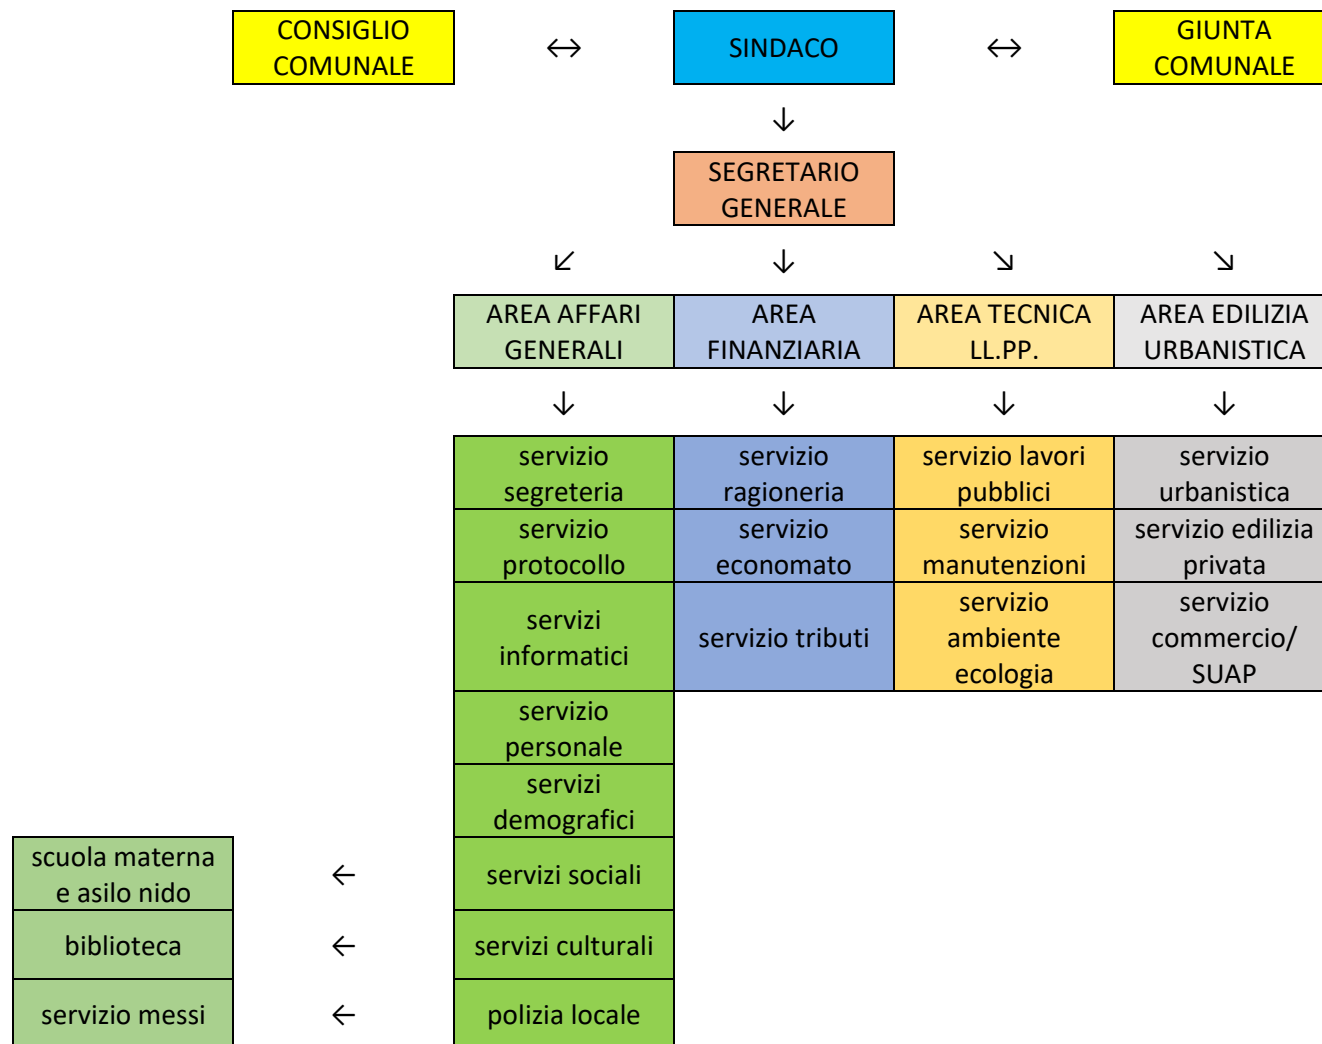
CONSIGLIO COMUNALE ↔ SINDACO ↔ GIUNTA COMUNALE

↓

SEGRETARIO GENERALE

↙ ↓ ↘ ↘

| AREA AFFARI GENERALI | AREA FINANZIARIA | AREA TECNICA LL.PP. | AREA EDILIZIA URBANISTICA |
|---|---|---|---|

↓ ↓ ↓ ↓

| servizio segreteria | servizio ragioneria | servizio lavori pubblici | servizio urbanistica |
|---|---|---|---|
| servizio protocollo | servizio economato | servizio manutenzioni | servizio edilizia privata |
| servizi informatici | servizio tributi | servizio ambiente ecologia | servizio commercio/ SUAP |
| servizio personale | | | |
| servizi demografici | | | |
| servizi sociali | | | |
| servizi culturali | | | |
| polizia locale | | | |

scuola materna e asilo nido ← servizi sociali

biblioteca ← servizi culturali

servizio messi ← polizia locale